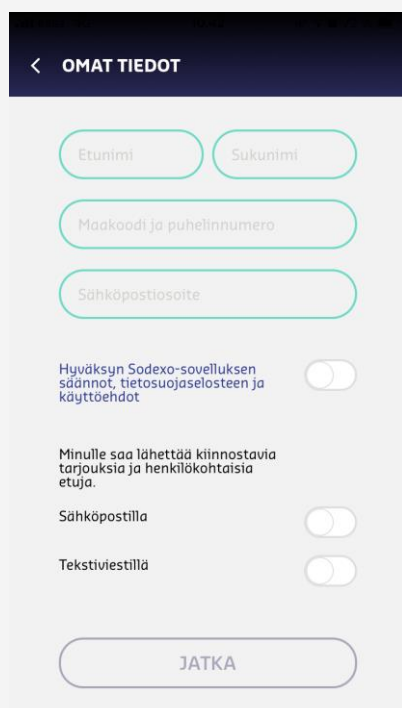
OMAT TIEDOT

Etunimi

Sukunimi

Maakoodi ja puhelinnumero

Sähköpostiosoite

Hyväksyn Sodexo-sovelluksen säännöt, tietosuojaselosteen ja käyttöehdot

Minulle saa lähettää kiinnostavia tarjouksia ja henkilökohtaisia etuja.

Sähköpostilla

Tekstiviestillä

JATKA